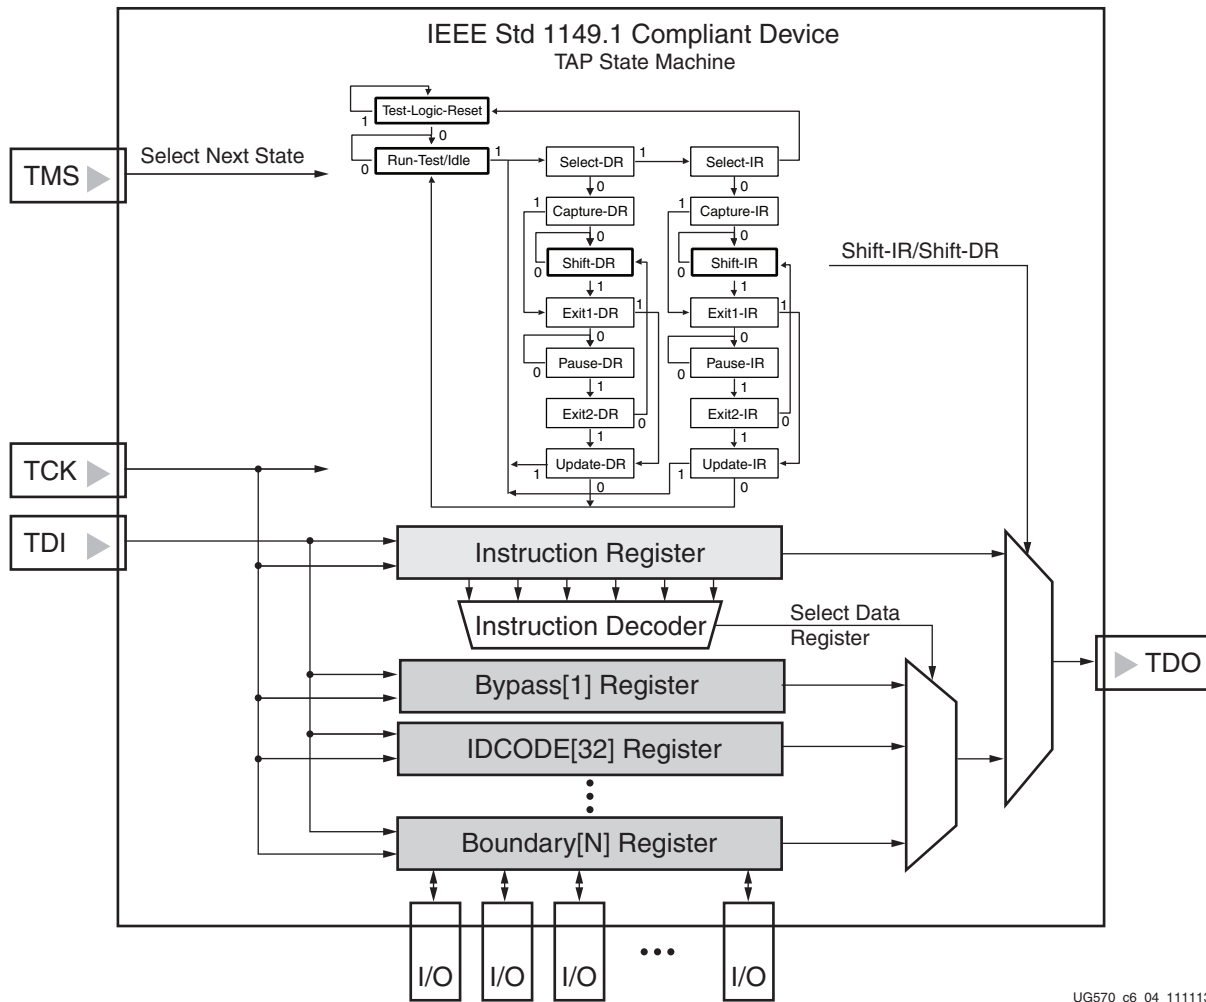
IEEE Std 1149.1 Compliant Device
TAP State Machine

Test-Logic-Reset
1
0
Run-Test/Idle
0
1
Select-DR
1
Select-IR
0
0
1
Capture-DR
1
Capture-IR
0
0
Shift-DR
0
Shift-IR
0
1
1
Exit1-DR
1
Exit1-IR
1
0
0
Pause-DR
0
Pause-IR
0
1
1
Exit2-DR
0
Exit2-IR
0
1
1
Update-DR
1
Update-IR
1
0
0

TMS
Select Next State
TCK
TDI
Shift-IR/Shift-DR
Instruction Register
Instruction Decoder
Select Data Register
Bypass[1] Register
IDCODE[32] Register
Boundary[N] Register
TDO
I/O
I/O
I/O
I/O

UG570_c6_04_11111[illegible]